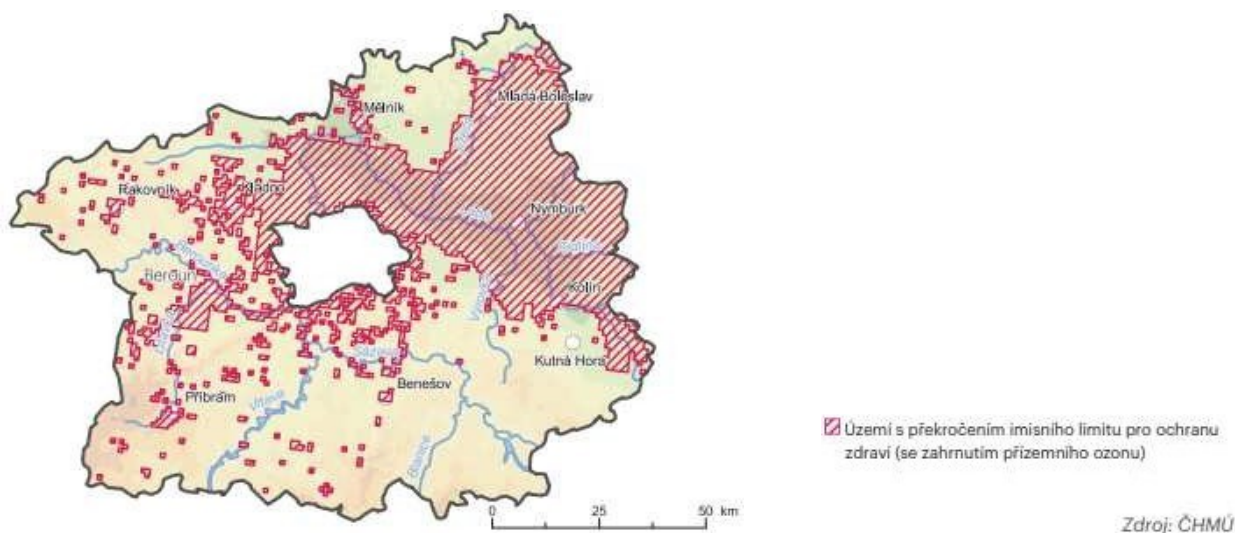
Mělník

Mladá Boleslav

Rakovník

Kladno

Nymburk

Beroun

Kolín

Kutná Hora

Příbram

Benešov

Vltava

Sázava

0 25 50 km

Území s překročením imisního limitu pro ochranu zdraví (se zahrnutím přízemního ozonu)

Zdroj: ČHMÚ